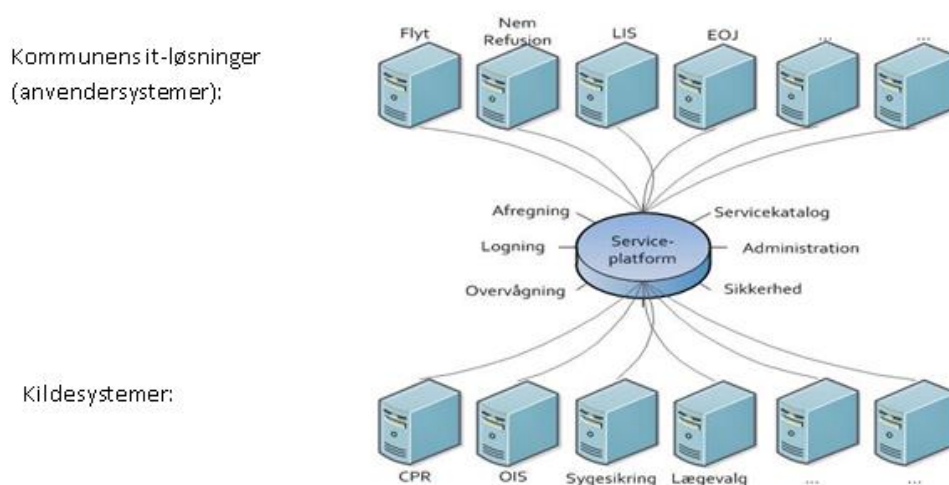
Kommunens it-løsninger (anvendersystemer):

Flyt

Nem Refusion

LIS

EOJ

...

...

Afregning

Servicekatalog

Logning

Service-platform

Administration

Overvågning

Sikkerhed

Kildesystemer:

CPR

OIS

Sygesikring

Lægevalg

...

...